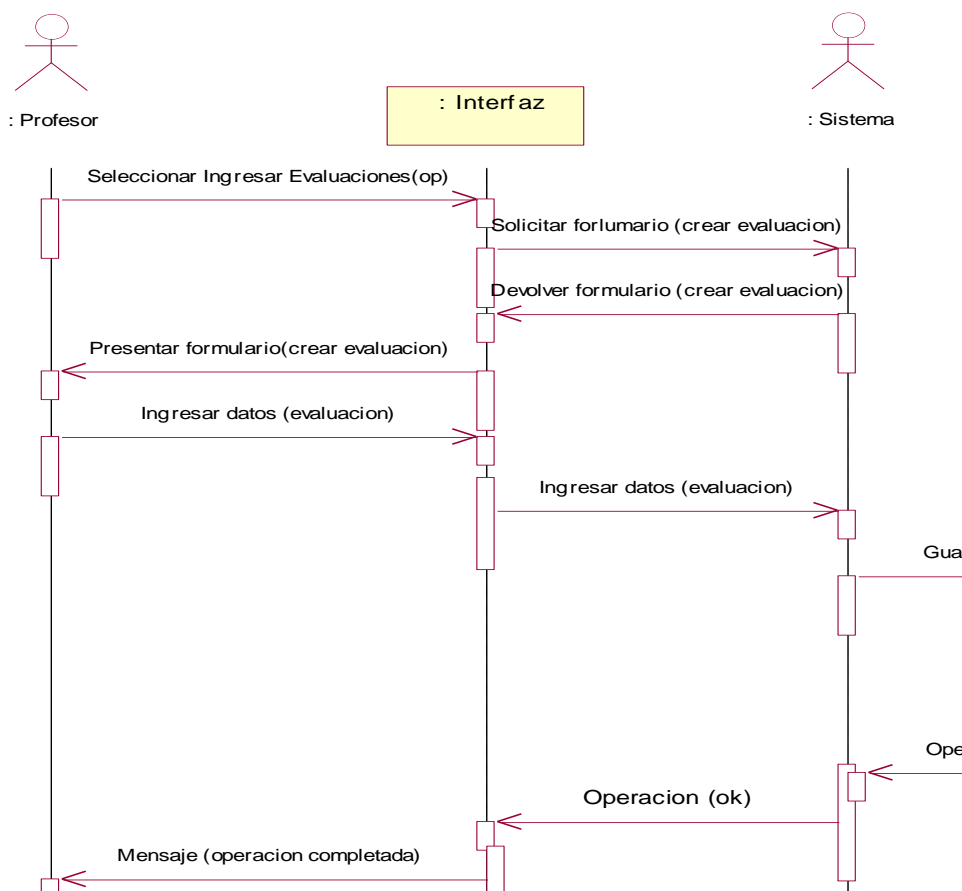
: Profesor

: Interfaz

: Sistema

Seleccionar Ingresar Evaluaciones(op)

Solicitar forlumario (crear evaluacion)

Devolver formulario (crear evaluacion)

Presentar formulario(crear evaluacion)

Ingresar datos (evaluacion)

Ingresar datos (evaluacion)

Gua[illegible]

Ope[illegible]

Operacion (ok)

Mensaje (operacion completada)